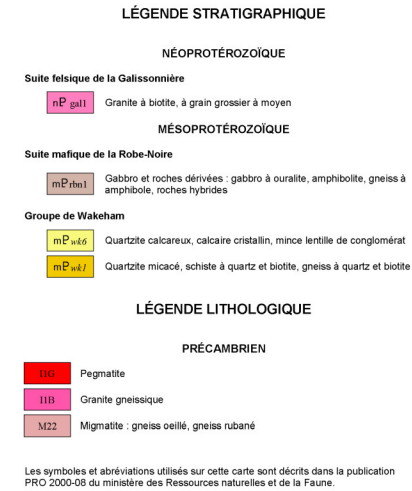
LÉGENDE STRATIGRAPHIQUE

NÉOPROTÉROZOÏQUE

Suite felsique de la Galissonnière

nP gal1 Granite à biotite, à grain grossier à moyen

MÉSOPROTÉROZOÏQUE

Suite mafique de la Robe-Noire

mP rbn1 Gabbro et roches dérivées : gabbro à ouralite, amphibolite, gneiss à amphibole, roches hybrides

Groupe de Wakeham

mP wk6 Quartzite calcareux, calcaire cristallin, mince lentille de conglomérat

mP wk1 Quartzite micacé, schiste à quartz et biotite, gneiss à quartz et biotite

LÉGENDE LITHOLOGIQUE

PRÉCAMBRIEN

I1G Pegmatite

I1B Granite gneissique

M22 Migmatite : gneiss oeillé, gneiss rubané

Les symboles et abréviations utilisés sur cette carte sont décrits dans la publication PRO 2000-08 du ministère des Ressources naturelles et de la Faune.